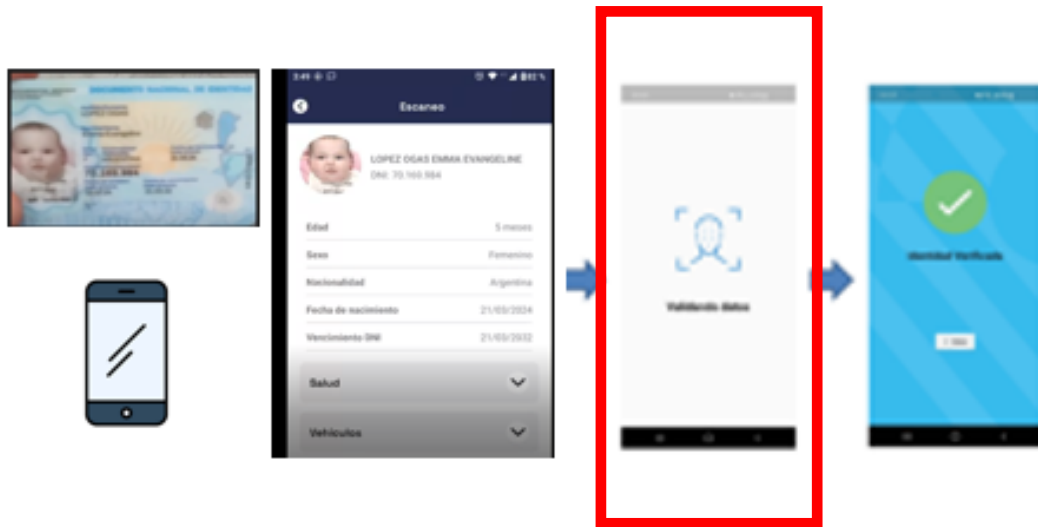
DOCUMENTO NACIONAL DE IDENTIDAD

70.160.984

3:49

Escaneo

LOPEZ OGAS EMMA EVANGELINE
DNI: 70.160.984

Edad 5 meses

Sexo Femenino

Nacionalidad Argentina

Fecha de nacimiento 21/03/2024

Vencimiento DNI 21/03/2032

Salud

Vehiculos

Validando datos

Identidad Verificada

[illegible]